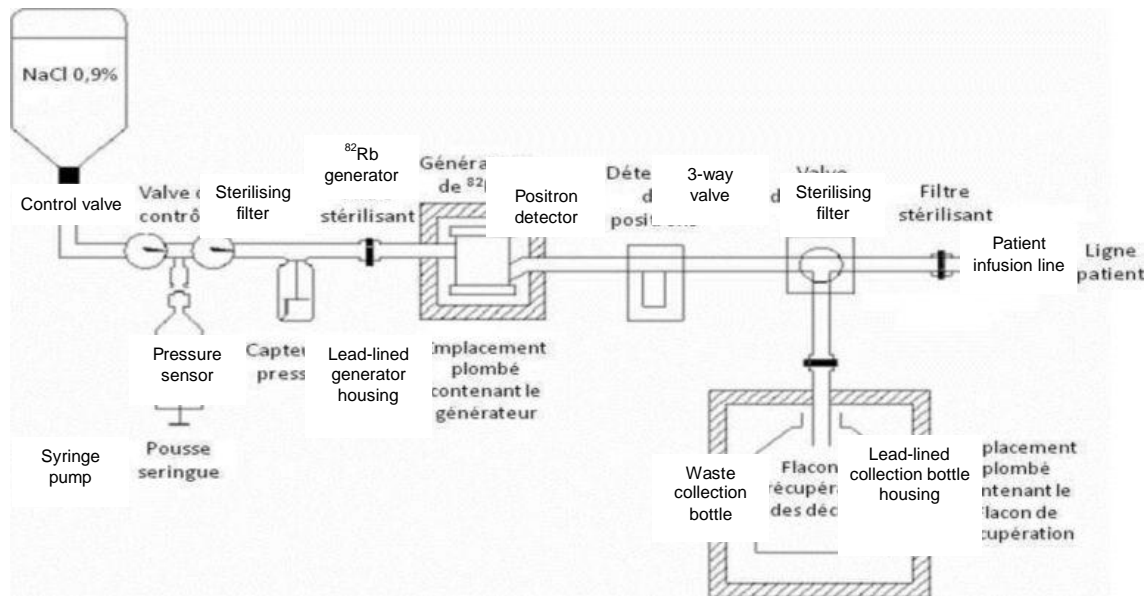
NaCl 0,9%

Control valve

Valve d contrô

Sterilising filter

$^{82}$Rb generator

stérilisant

Généra de $^{82}$

Positron detector

Déte d posit

3-way valve

d

Valve

Sterilising filter

Filtre stérilisant

Patient infusion line

Ligne patient

Pressure sensor

Capteu press

Lead-lined generator housing

Emplacement plombé contenant le générateur

Syringe pump

Pousse seringue

Waste collection bottle

Flacon récupéra des déc

Lead-lined collection bottle housing

placement plombé ntenant le flacon de cupération